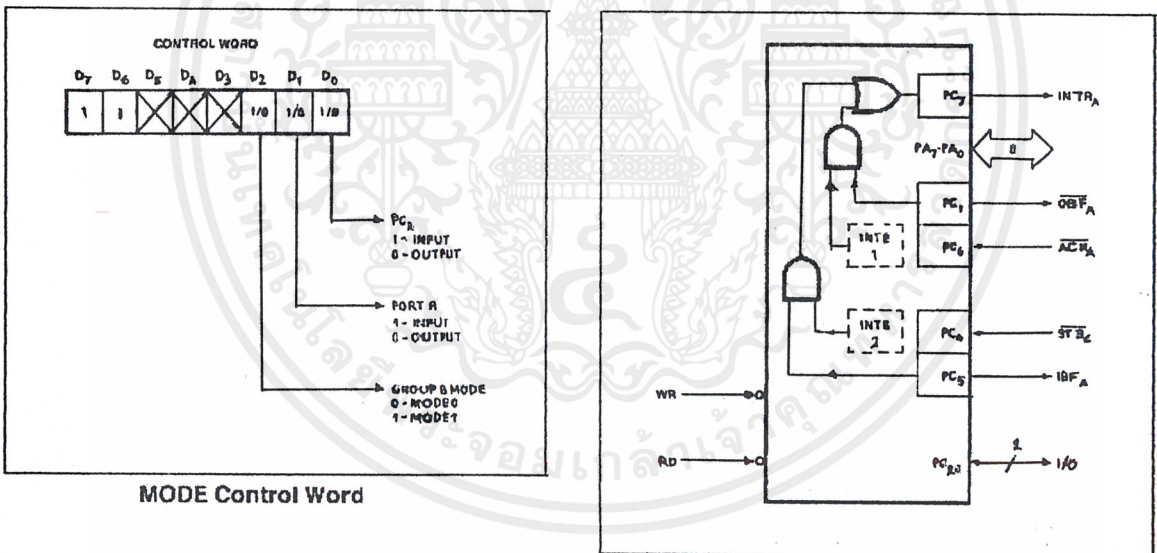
CONTROL WORD

$D_7$ $D_6$ $D_5$ $D_4$ $D_3$ $D_2$ $D_1$ $D_0$

1 1 1/0 1/0 1/0

$PC_{2}$
1 - INPUT
0 - OUTPUT

PORT A
1 - INPUT
0 - OUTPUT

GROUP B MODE
0 - MODE0
1 - MODE1

MODE Control Word

$PC_7$ → $INTR_A$

$PA_7$-$PA_0$ 8

$PC_6$ → $\overline{OBF}_A$

INTE 1

$PC_6$ ← $\overline{ACK}_A$

INTE 2

$PC_4$ ← $\overline{STB}_A$

$PC_5$ → $IBF_A$

WR

RD

$PC_{2,3}$ 2 I/O